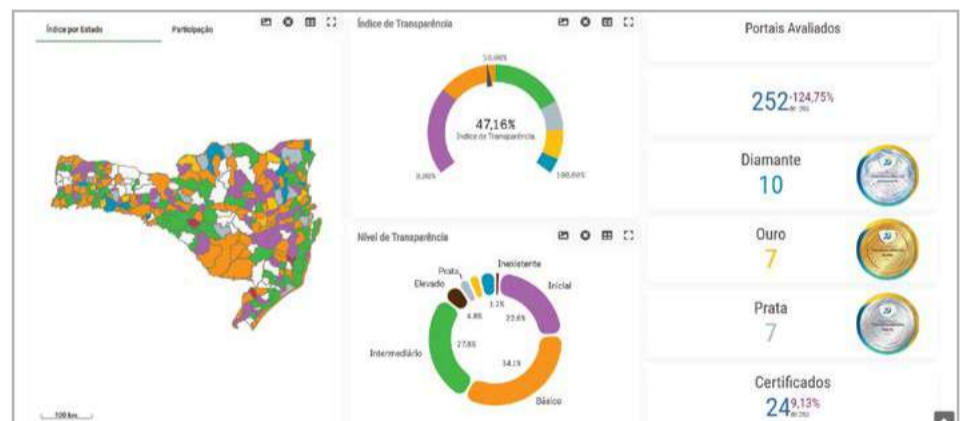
Índice por Estado Participação

100 km

Índice de Transparência

50,00%

47,16%
Índice de Transparência

0,00%

100,00%

Nível de Transparência

Prata
Elevado
Inexistente
Inicial
Intermediário
Básico

1.2%
4.8%
22.6%
27.8%
34.1%

Portais Avaliados

252 -124,75% de 295

Diamante
10

Ouro
7

Prata
7

Certificados
24 9,13% de 295